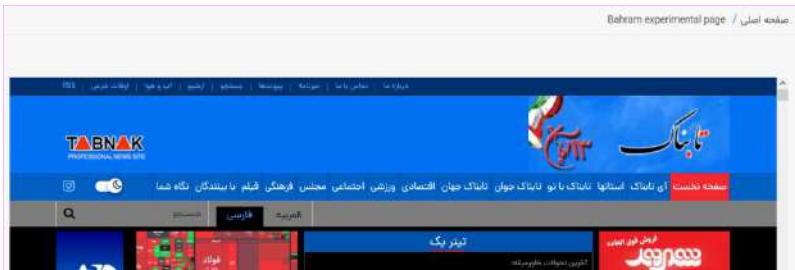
صفحه اصلی / Bahram experimental page

درباره ما | تماس با ما | سرنامه | پیوندها | جستجو | آرشیو | آب و هوا | اوقات شرعی | RSS

تابناک

TABNAK
PROFESSIONAL NEWS SITE

صفحه نخست آی تابناک استانها تابناک با تو تابناک جوان تابناک جهان اقتصادی ورزشی اجتماعی مجلس فرهنگی فیلم با بینندگان نگاه شما

العربیة فارسی جستجو

تیتر یک

فولاد